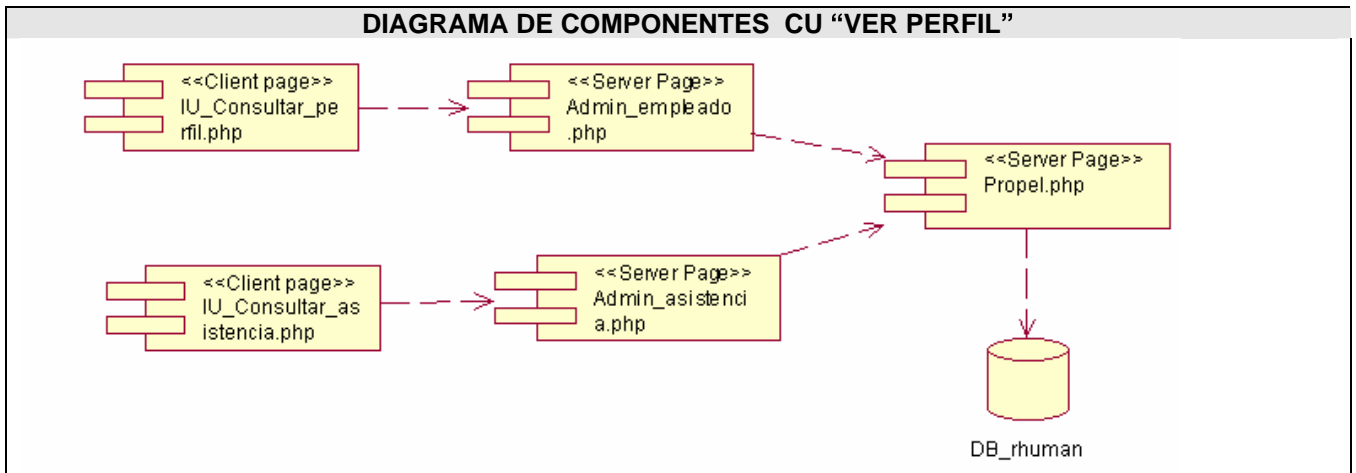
DIAGRAMA DE COMPONENTES CU “VER PERFIL”

<<Client page>>
IU_Consultar_perfil.php

<<Server Page>>
Admin_empleado.php

<<Server Page>>
Propel.php

<<Client page>>
IU_Consultar_asistencia.php

<<Server Page>>
Admin_asistencia.php

DB_rhuman